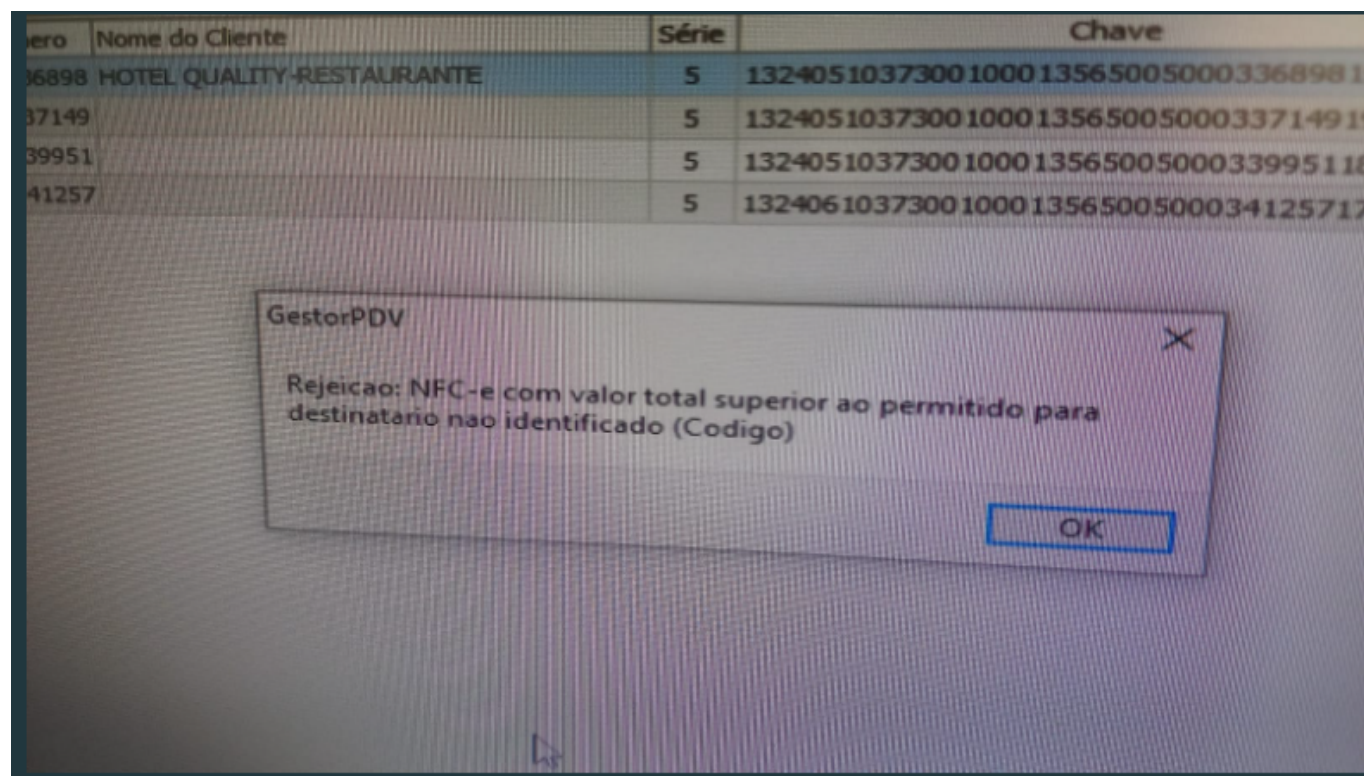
| ero | Nome do Cliente | Série | Chave |
|---|---|---|---|
| 36898 | HOTEL QUALITY-RESTAURANTE | 5 | 1324051037300100013565005000336898 1 |
| 37149 | | 5 | 13240510373001000135650050003371491 |
| 39951 | | 5 | 1324051037300100013565005000339951 1 |
| 41257 | | 5 | 13240610373001000135650050003412571 |

GestorPDV

Rejeicao: NFC-e com valor total superior ao permitido para destinatario nao identificado (Codigo)

OK